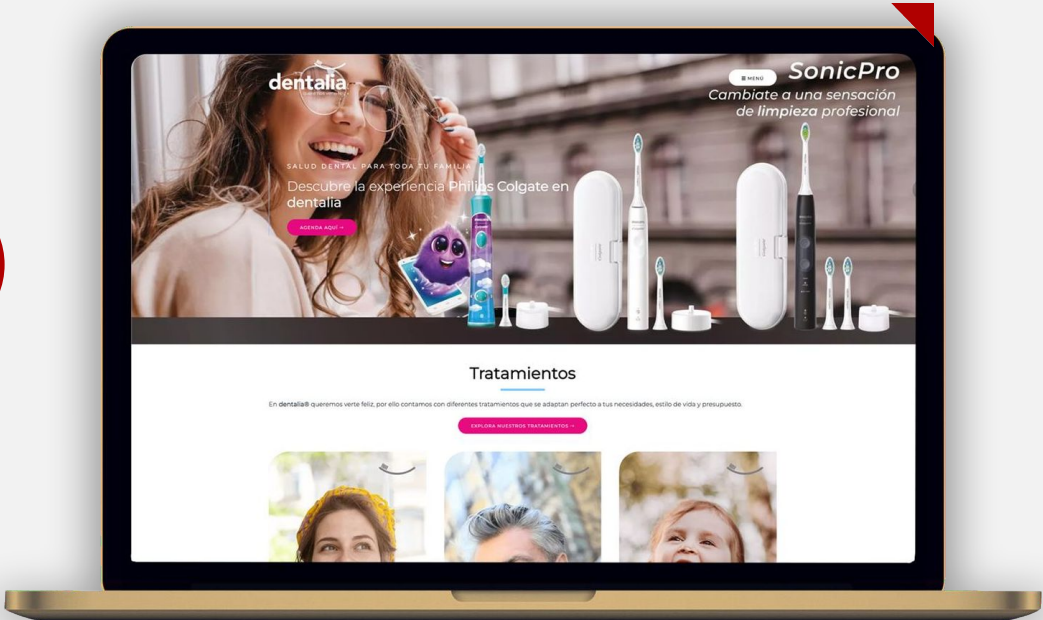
dentalia

≡ MENÚ

SonicPro
Cambiate a una sensación de limpieza profesional

SALUD DENTAL PARA TODA TU FAMILIA

Descubre la experiencia Philips Colgate en dentalia

AGENDA AQUÍ →

Tratamientos

En dentalia® queremos verte feliz, por ello contamos con diferentes tratamientos que se adaptan perfecto a tus necesidades, estilo de vida y presupuesto.

EXPLORA NUESTROS TRATAMIENTOS →